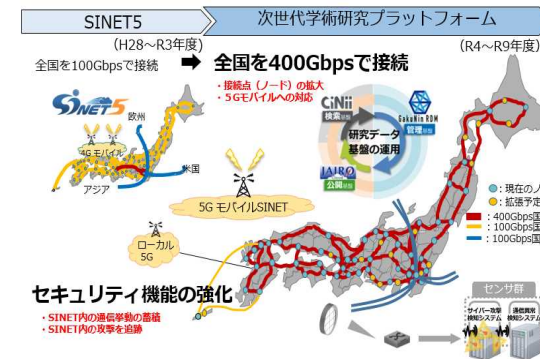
SINET5

次世代学術研究プラットフォーム

(H28～R3年度)

(R4～R9年度)

全国を100Gbpsで接続

全国を400Gbpsで接続

・接続点（ノード）の拡大
・5Gモバイルへの対応

SINET5

欧州

4G モバイル

米国

アジア

CiNii 検索基盤

GakuNin RDM 管理基盤

研究データ基盤の運用

JAIRO 公開基盤

5G モバイルSINET

ローカル5G

●：現在の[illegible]
●：拡張予定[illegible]
：400Gbps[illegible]
：100Gbps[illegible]
：100Gbps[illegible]

セキュリティ機能の強化

・SINET内の通信挙動の蓄積
・SINET内の攻撃を追跡

センサ群

サイバー攻撃検知システム

通信異常検知システム